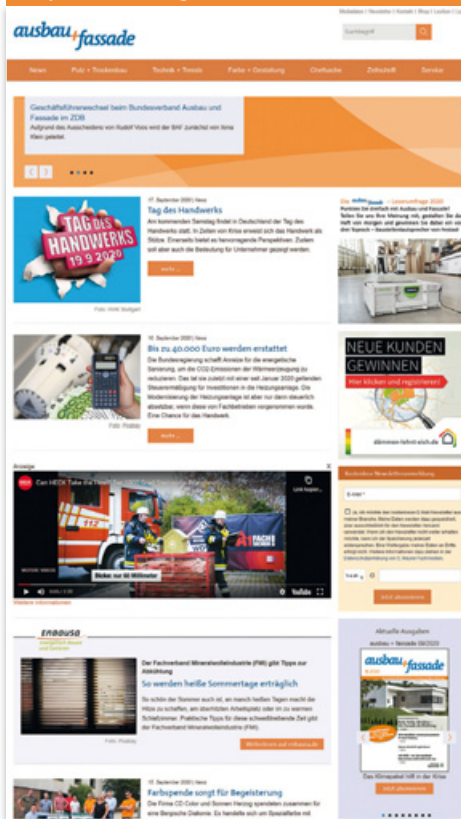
ausbau+fassade

Mediadaten | Newsletter | Kontakt | Shop | Lexikon | Login

Suchbegriff

News | Putz + Trockenbau | Technik + Trends | Farbe + Gestaltung | Onlinesuche | Zeitschrift | Service

Geschäftsführerwechsel beim Bundesverband Ausbau und Fassade im ZDB

Aufgrund des Ausscheidens von Rudolf Voos wird der BAF zunächst von Ilona Klein geleitet.

TAG DES HANDWERKS 19.9.2020

17. September 2020 | News

Tag des Handwerks

Am kommenden Samstag findet in Deutschland der Tag des Handwerks statt. In Zeiten von Krise erweist sich das Handwerk als Stütze. Einerseits bietet es hervorragende Perspektiven. Zudem soll aber auch die Bedeutung für Unternehmer gezeigt werden.

mehr ...

Foto: HWK Stuttgart

16. September 2020 | News

Bis zu 40.000 Euro werden erstattet

Die Bundesregierung schafft Anreize für die energetische Sanierung, um die CO2-Emissionen der Wärmeerzeugung zu reduzieren. Das ist sie zuletzt mit einer seit Januar 2020 geltenden Steuerermäßigung für Investitionen in die Heizungsanlage. Die Modernisierung der Heizungsanlage ist aber nur dann steuerlich absetzbar, wenn diese von Fachbetrieben vorgenommen wurde. Eine Chance für das Handwerk.

mehr ...

Foto: Pixabay

Anzeige

Can HECK Take the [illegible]

Link kopieren

Blicken nur 60 Millimeter

YouTube

Weitere Informationen

ENBAUSA

Der Fachverband Mineralwolleindustrie (FMI) gibt Tipps zur Abkühlung

So werden heiße Sommertage erträglich

So schön der Sommer auch ist, an manch heißen Tagen macht die Hitze zu schaffen, am allerliebsten Arbeitsplatz oder im zu warmen Schlafzimmer. Praktische Tipps für diese schweißtreibende Zeit gibt der Fachverband Mineralwolleindustrie (FMI).

Weiterlesen auf enbausa.de

Foto: Pixabay

17. September 2020 | News

Farbspende sorgt für Begeisterung

Die Firma CD Color und Sonnen Herzog spendeten zusammen für eine Bergische Diakonie. Es handelte sich um Spezialfarbe mit

Die ausbau+fassade – Leserumfrage 2020

Punkten Sie direkt mit Ausbau und Fassade! Teilen Sie uns Ihre Meinung mit, gestalten Sie die Heft von morgen und gewinnen Sie dabei ein von Festool – Akkubohrschrauber von Festool

NEUE KUNDEN GEWINNEN

Hier klicken und registrieren!

dämmen-lohnt-sich.de

Kostenlose Newsletteranmeldung

E-Mail *

Ja, ich möchte den kostenlosen ausbau+fassade Newsletter aus meiner Branche. Meine Daten werden dazu gespeichert, aber ausschließlich für den Newsletter-Versand verwendet. Wenn ich den Newsletter nicht mehr erhalten möchte, kann ich die Bestellung jederzeit widerrufen. Eine Weitergabe meiner Daten an Dritte erfolgt nicht. Weitere Informationen dazu stehen in der Datenschutzerklärung.

Jetzt abonnieren

Aktuelle Ausgaben

ausbau + fassade 09/2020

ausbau+fassade

Das Klimapaket hilft in der Krise

Jetzt abonnieren